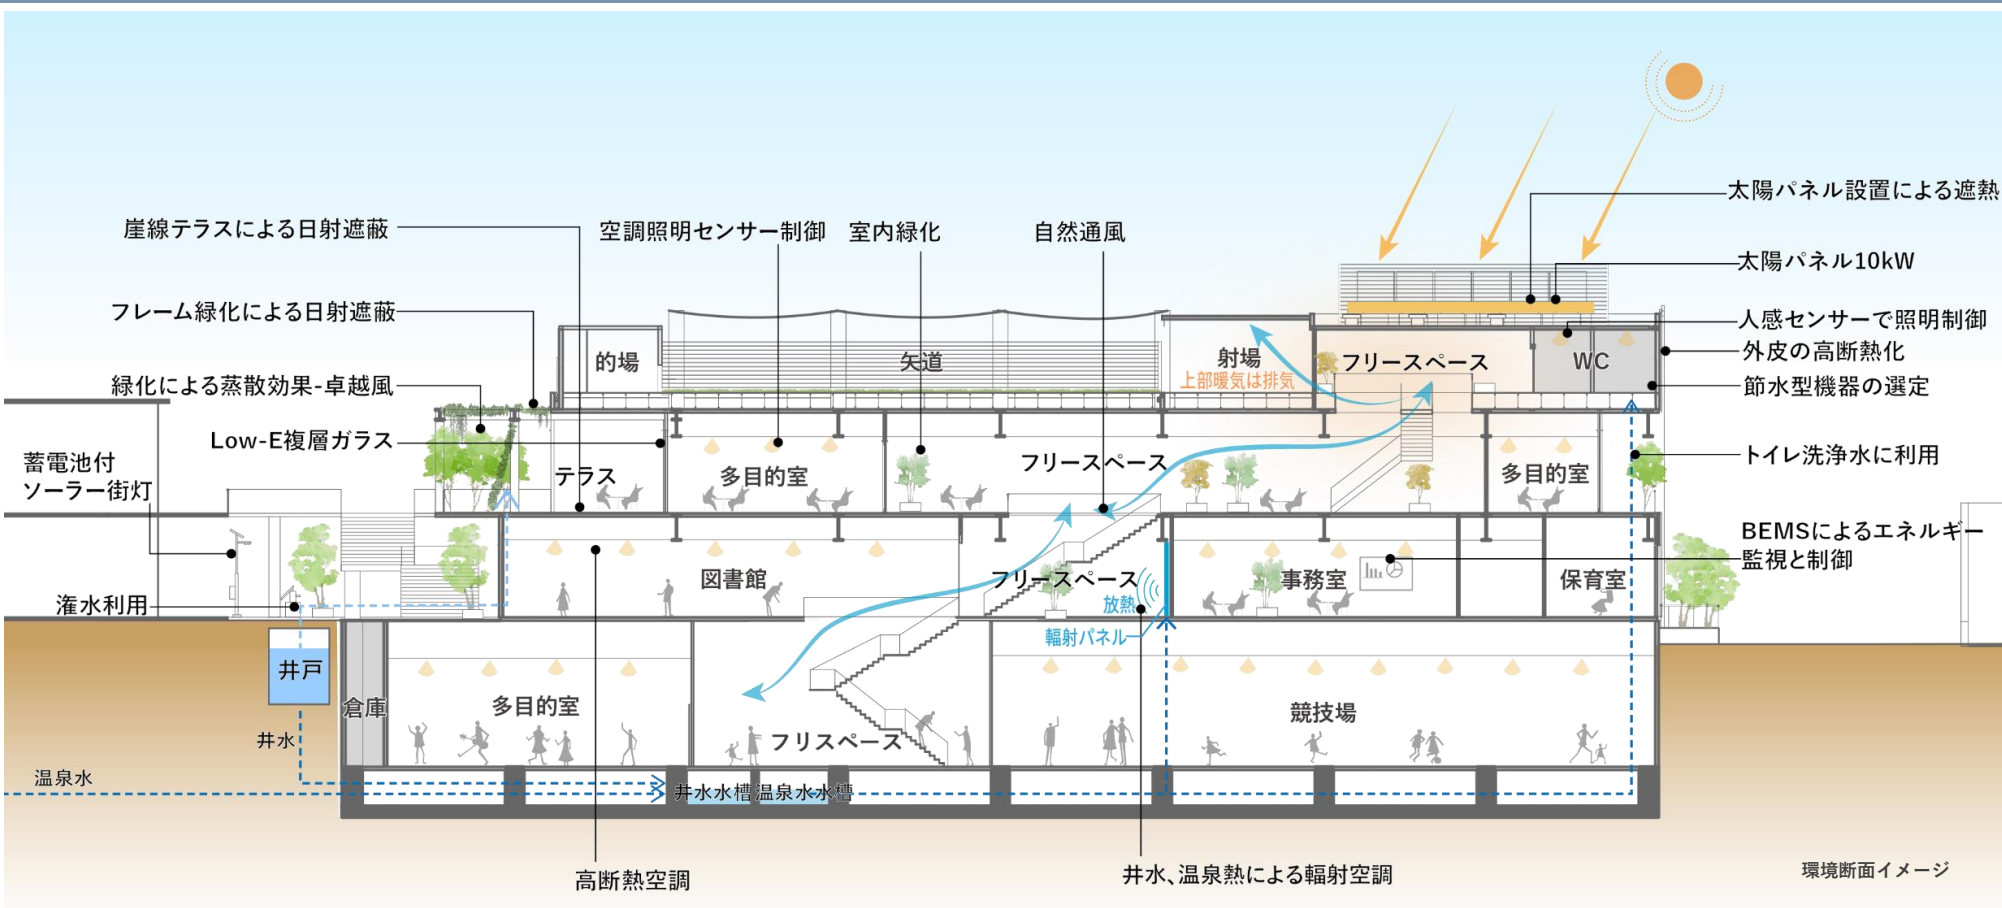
崖線テラスによる日射遮蔽
空調照明センサー制御
室内緑化
自然通風
太陽パネル設置による遮熱
太陽パネル10kW
フレーム緑化による日射遮蔽
人感センサーで照明制御
外皮の高断熱化
節水型機器の選定
緑化による蒸散効果-卓越風
的場
矢道
射場
上部暖気は排気
フリースペース
WC
Low-E複層ガラス
トイレ洗浄水に利用
蓄電池付
ソーラー街灯
テラス
多目的室
フリースペース
多目的室
BEMSによるエネルギー
監視と制御
図書館
フリースペース
放熱
事務室
保育室
潅水利用
輻射パネル
井戸
倉庫
多目的室
競技場
井水
フリスペース
温泉水
井水水槽
温泉水水槽
高断熱空調
井水、温泉熱による輻射空調
環境断面イメージ